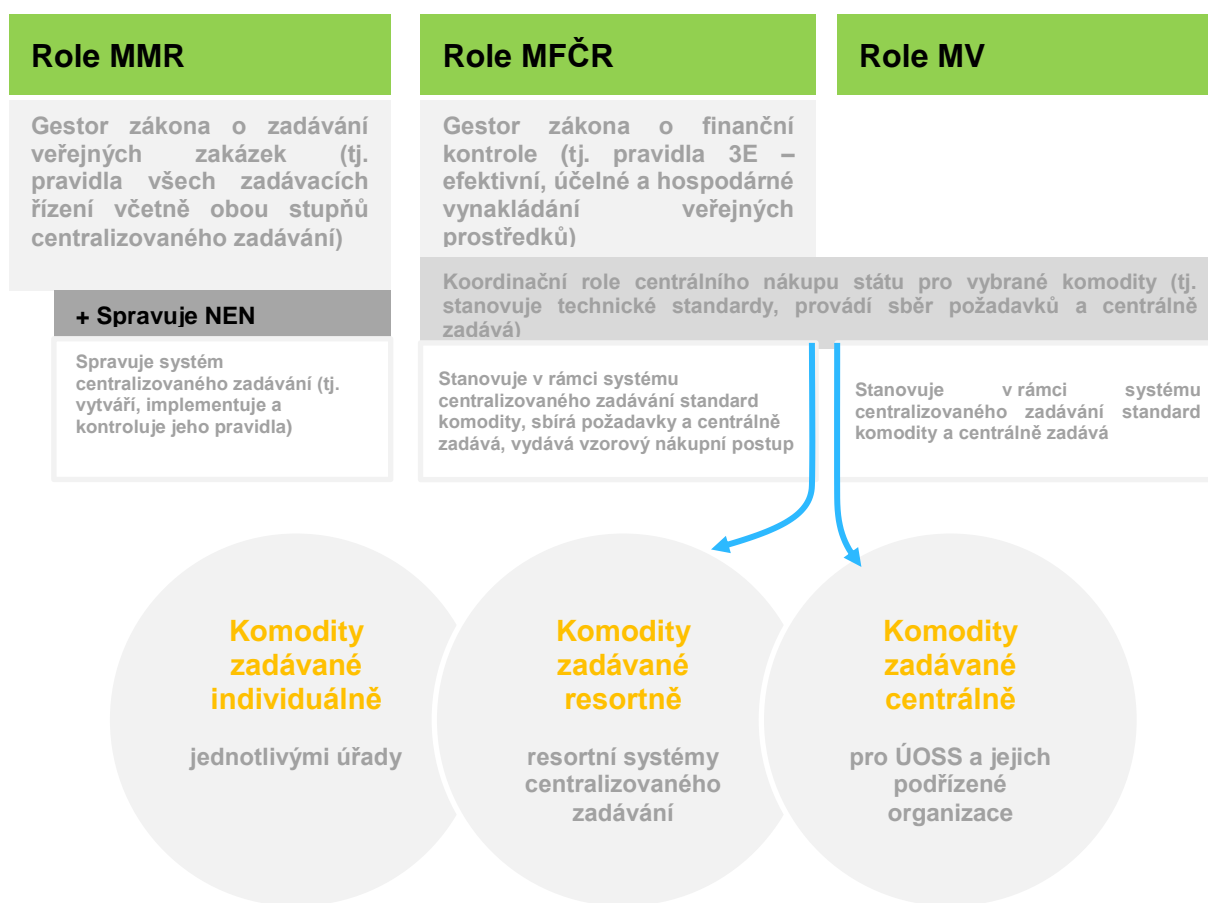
Role MMR

Gestor zákona o zadávání veřejných zakázek (tj. pravidla všech zadávacích řízení včetně obou stupňů centralizovaného zadávání)

+ Spravuje NEN

Spravuje systém centralizovaného zadávání (tj. vytváří, implementuje a kontroluje jeho pravidla)

Role MFČR

Gestor zákona o finanční kontrole (tj. pravidla 3E – efektivní, účelné a hospodárné vynakládání veřejných prostředků)

Koordinační role centrálního nákupu státu pro vybrané komodity (tj. stanovuje technické standardy, provádí sběr požadavků a centrálně zadává)

Stanovuje v rámci systému centralizovaného zadávání standard komodity, sbírá požadavky a centrálně zadává, vydává vzorový nákupní postup

Role MV

Stanovuje v rámci systému centralizovaného zadávání standard komodity a centrálně zadává

Komodity zadávané individuálně

jednotlivými úřady

Komodity zadávané resortně

resortní systémy centralizovaného zadávání

Komodity zadávané centrálně

pro ÚOSS a jejich podřízené organizace